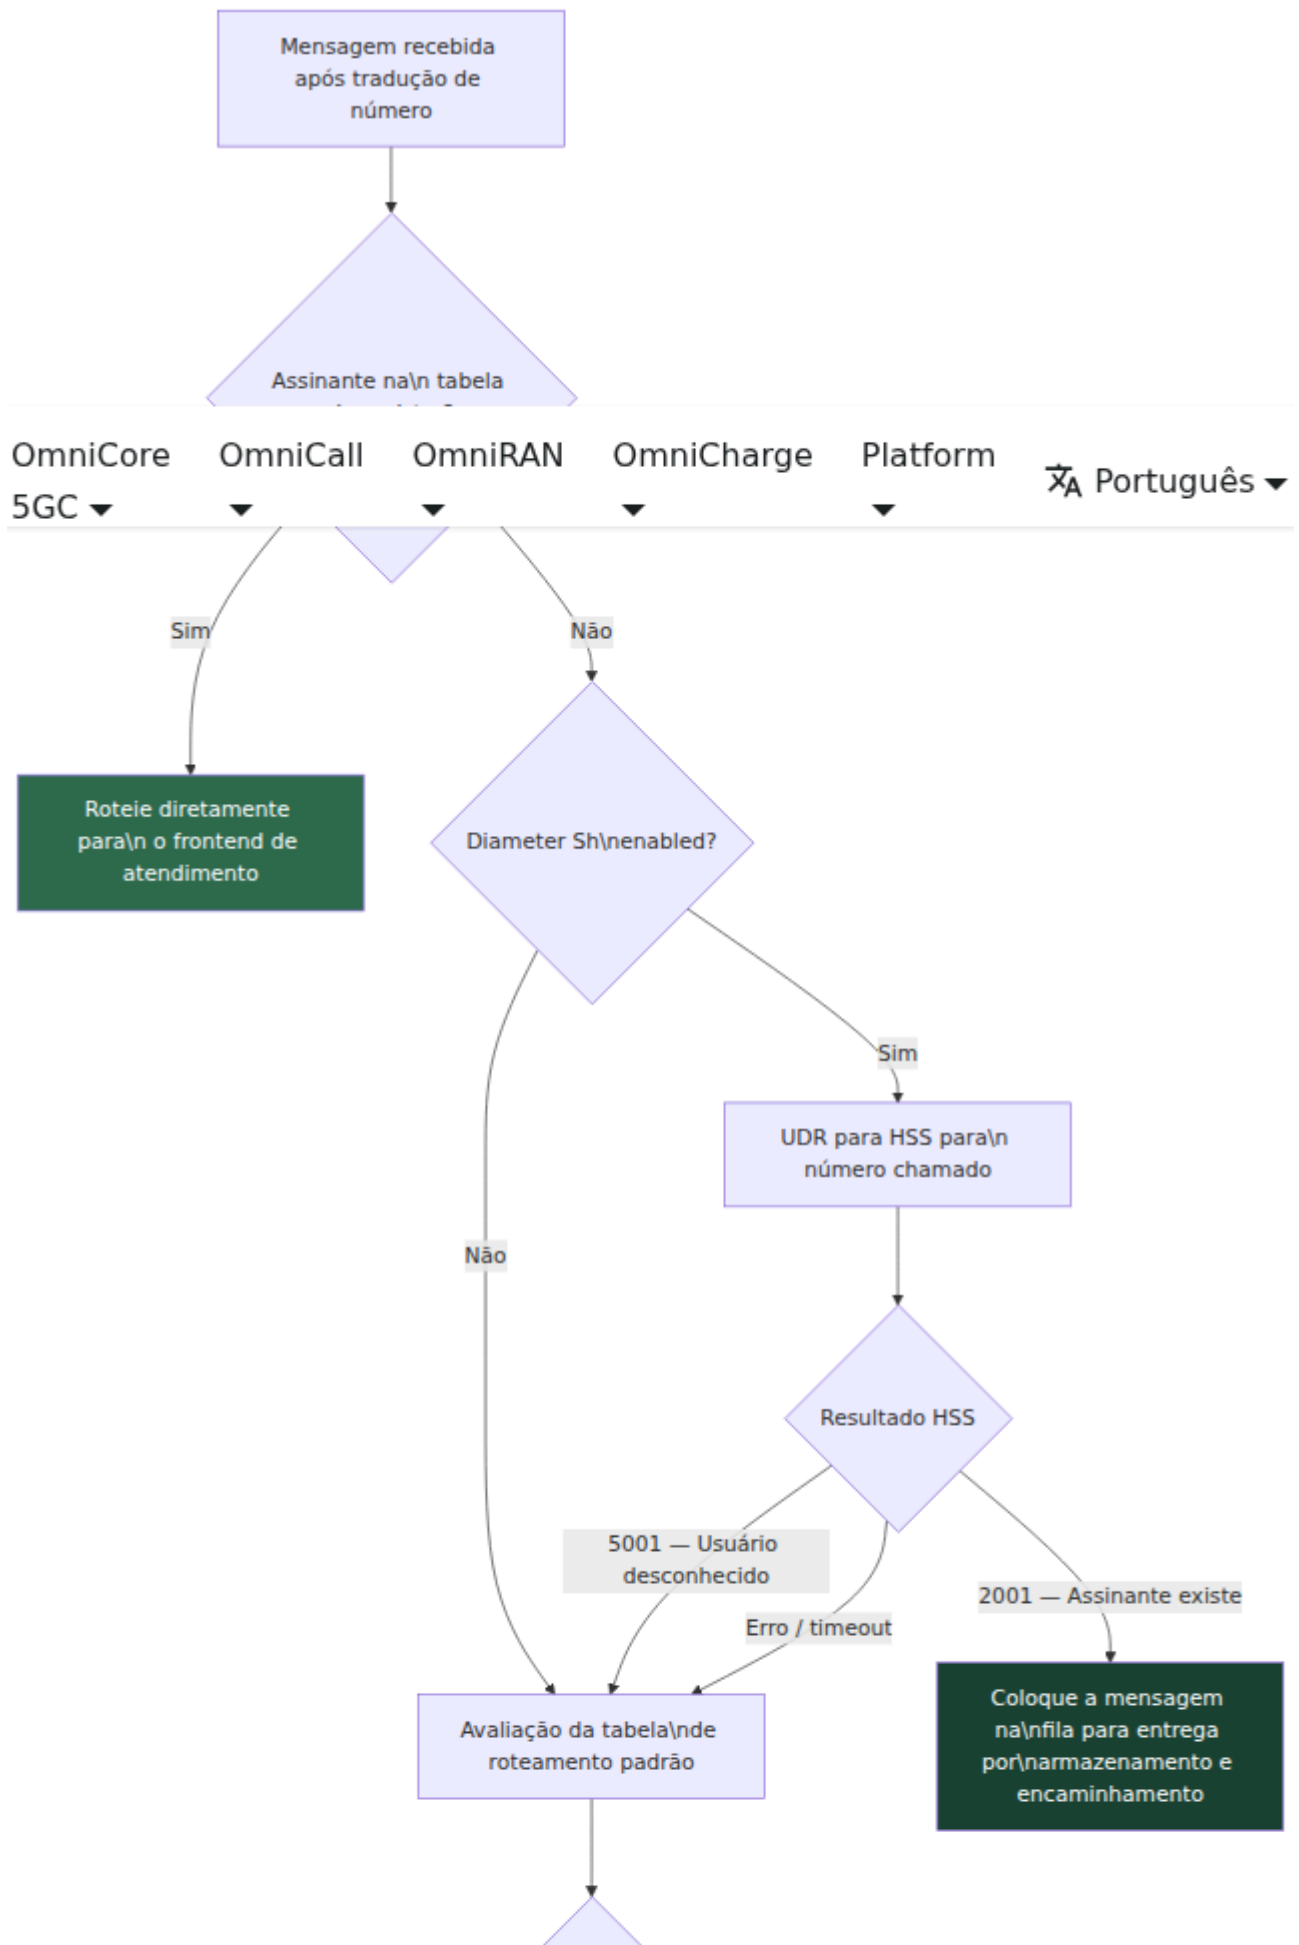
Mensagem recebida após tradução de número

Assinante na\n tabela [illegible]

OmniCore 5GC

OmniCall

OmniRAN

OmniCharge

Platform

Português

Sim

Não

Roteie diretamente para\n o frontend de atendimento

Diameter Sh\nenabled?

Sim

UDR para HSS para\n número chamado

Não

Resultado HSS

5001 — Usuário desconhecido

Erro / timeout

2001 — Assinante existe

Avaliação da tabela\nde roteamento padrão

Coloque a mensagem na\nfila para entrega por\narmazenamento e encaminhamento